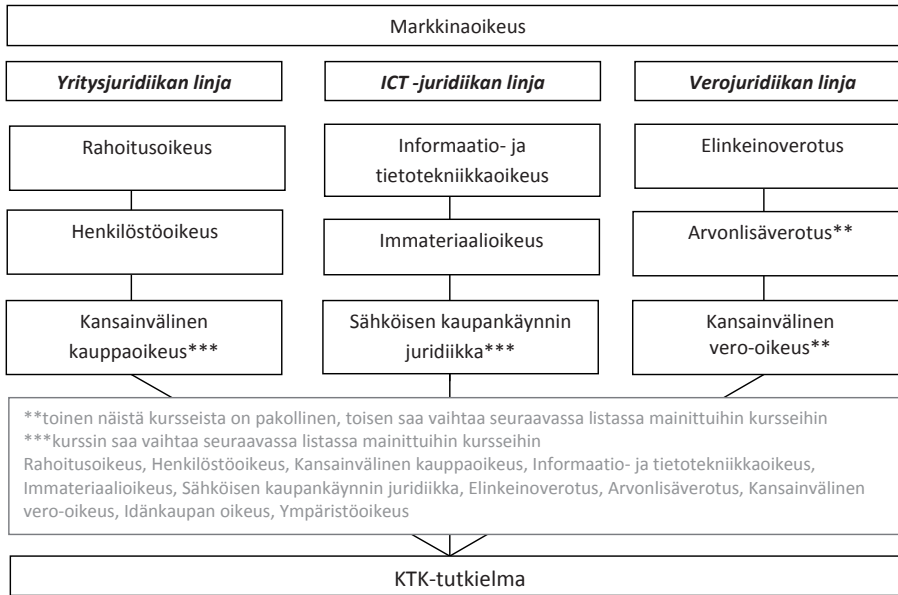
Markkinaoikeus

*Yritysjuridiikan linja*

Rahoitusoikeus

Henkilöstöoikeus

Kansainvälinen kauppaoikeus***

*ICT -juridiikan linja*

Informaatio- ja tietotekniikkaoikeus

Immateriaalioikeus

Sähköisen kaupankäynnin juridiikka***

*Verojuridiikan linja*

Elinkeinoverotus

Arvonlisäverotus**

Kansainvälinen vero-oikeus**

**toinen näistä kursseista on pakollinen, toisen saa vaihtaa seuraavassa listassa mainittuihin kursseihin
***kurssin saa vaihtaa seuraavassa listassa mainittuihin kursseihin
Rahoitusoikeus, Henkilöstöoikeus, Kansainvälinen kauppaoikeus, Informaatio- ja tietotekniikkaoikeus, Immateriaalioikeus, Sähköisen kaupankäynnin juridiikka, Elinkeinoverotus, Arvonlisäverotus, Kansainvälinen vero-oikeus, Idänkaupan oikeus, Ympäristöoikeus

KTK-tutkielma